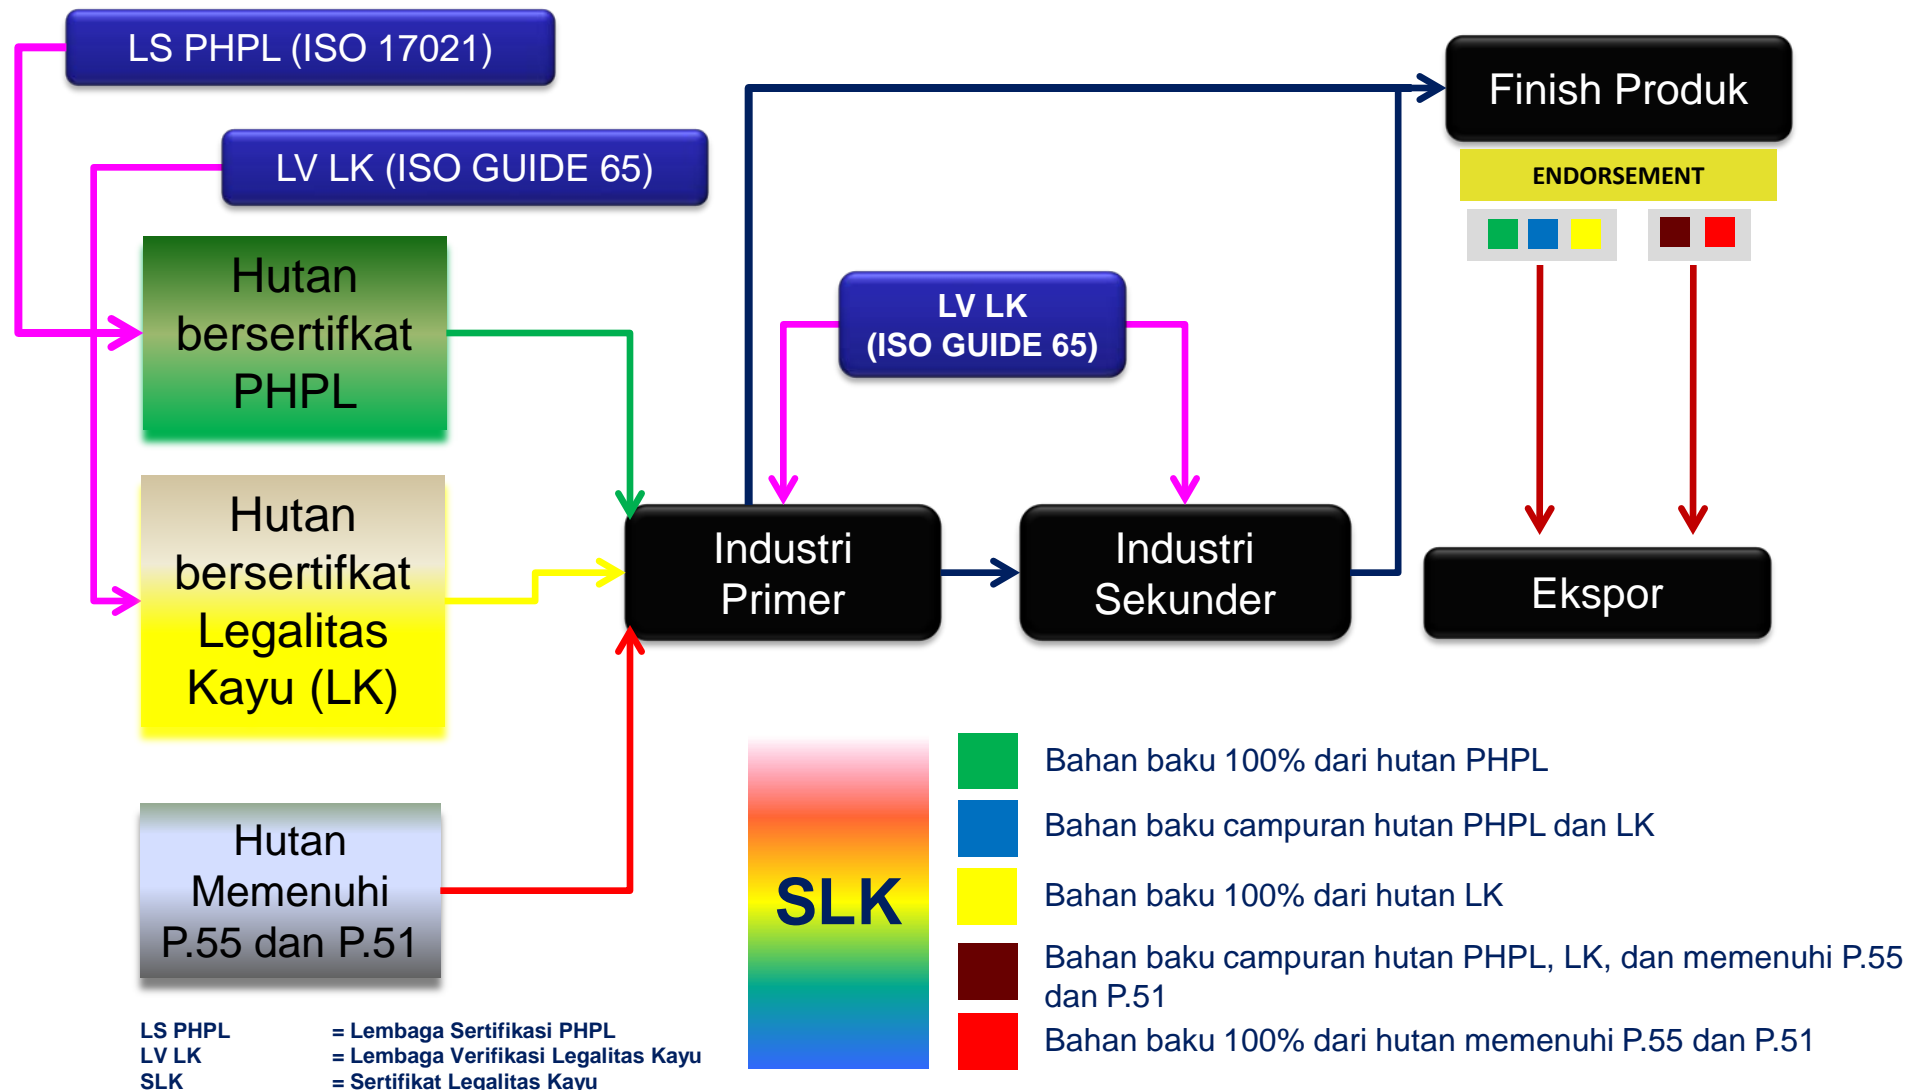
LS PHPL (ISO 17021)

LV LK (ISO GUIDE 65)

Hutan bersertifkat PHPL

Hutan bersertifkat Legalitas Kayu (LK)

Hutan Memenuhi P.55 dan P.51

LV LK (ISO GUIDE 65)

Industri Primer

Industri Sekunder

Finish Produk

ENDORSEMENT

Ekspor

SLK

Bahan baku 100% dari hutan PHPL

Bahan baku campuran hutan PHPL dan LK

Bahan baku 100% dari hutan LK

Bahan baku campuran hutan PHPL, LK, dan memenuhi P.55 dan P.51

Bahan baku 100% dari hutan memenuhi P.55 dan P.51

LS PHPL = Lembaga Sertifikasi PHPL
LV LK = Lembaga Verifikasi Legalitas Kayu
SLK = Sertifikat Legalitas Kayu